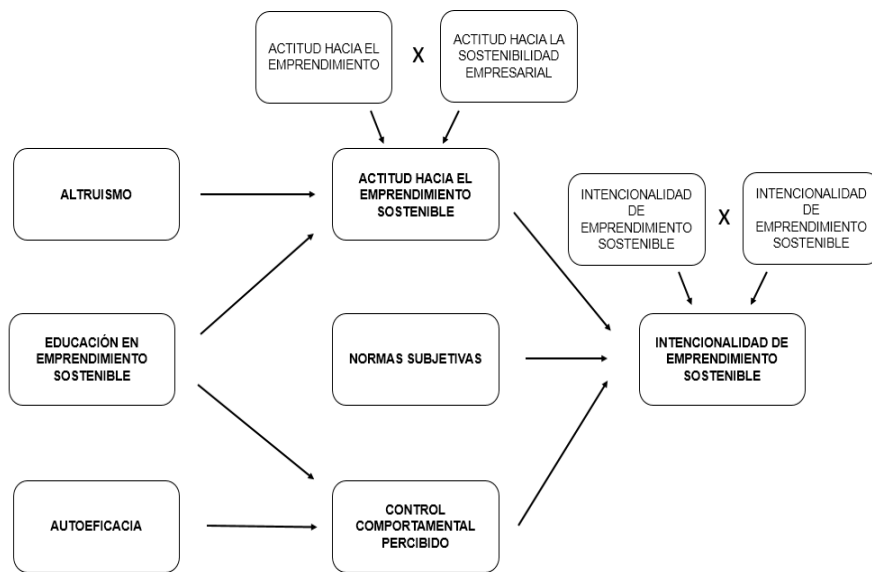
ACTITUD HACIA EL EMPRENDIMIENTO

X

ACTITUD HACIA LA SOSTENIBILIDAD EMPRESARIAL

ALTRUISMO

ACTITUD HACIA EL EMPRENDIMIENTO SOSTENIBLE

INTENCIONALIDAD DE EMPRENDIMIENTO SOSTENIBLE

X

INTENCIONALIDAD DE EMPRENDIMIENTO SOSTENIBLE

EDUCACIÓN EN EMPRENDIMIENTO SOSTENIBLE

NORMAS SUBJETIVAS

INTENCIONALIDAD DE EMPRENDIMIENTO SOSTENIBLE

AUTOEFICACIA

CONTROL COMPORTAMENTAL PERCIBIDO